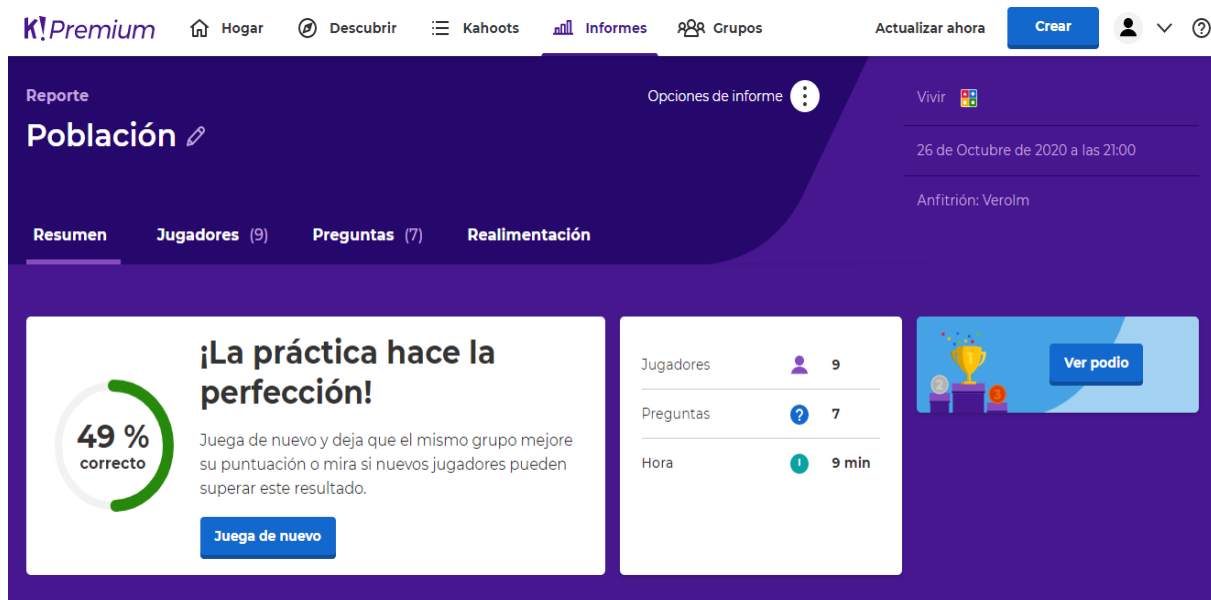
K! Premium Hogar Descubrir Kahoots Informes Grupos Actualizar ahora Crear ?

Reporte
Población

Opciones de informe

Vivir

26 de Octubre de 2020 a las 21:00

Anfitrión: Verolm

Resumen Jugadores (9) Preguntas (7) Realimentación

49 %
correcto

¡La práctica hace la perfección!

Juega de nuevo y deja que el mismo grupo mejore su puntuación o mira si nuevos jugadores pueden superar este resultado.

Juega de nuevo

| | |
|---|---|
| Jugadores | 9 |
| Preguntas | 7 |
| Hora | 9 min |

Ver podio